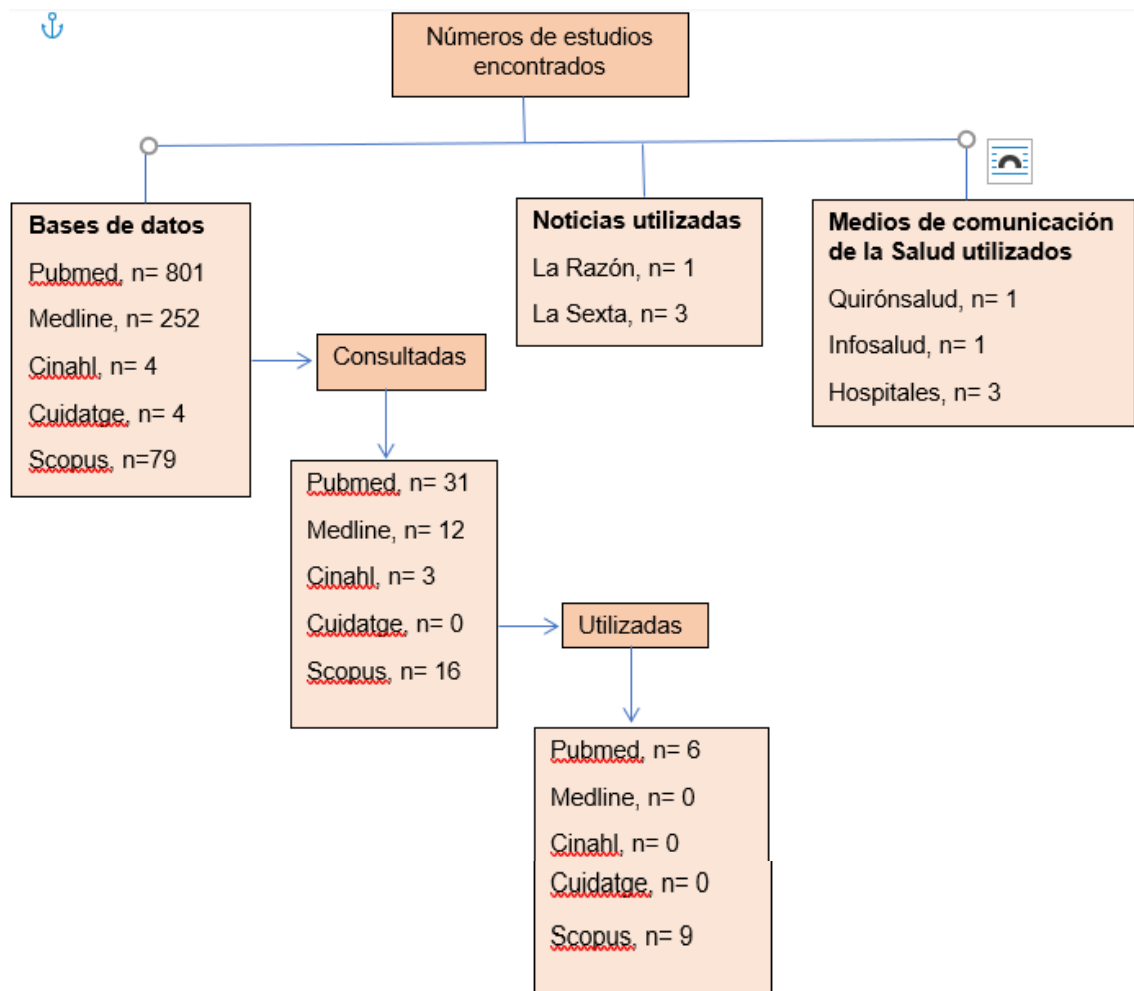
Números de estudios encontrados

Bases de datos

Pubmed, n= 801

Medline, n= 252

Cinahl, n= 4

Cuidatge, n= 4

Scopus, n=79

Noticias utilizadas

La Razón, n= 1

La Sexta, n= 3

Medios de comunicación de la Salud utilizados

Quirónsalud, n= 1

Infosalud, n= 1

Hospitales, n= 3

Consultadas

Pubmed, n= 31

Medline, n= 12

Cinahl, n= 3

Cuidatge, n= 0

Scopus, n= 16

Utilizadas

Pubmed, n= 6

Medline, n= 0

Cinahl, n= 0

Cuidatge, n= 0

Scopus, n= 9